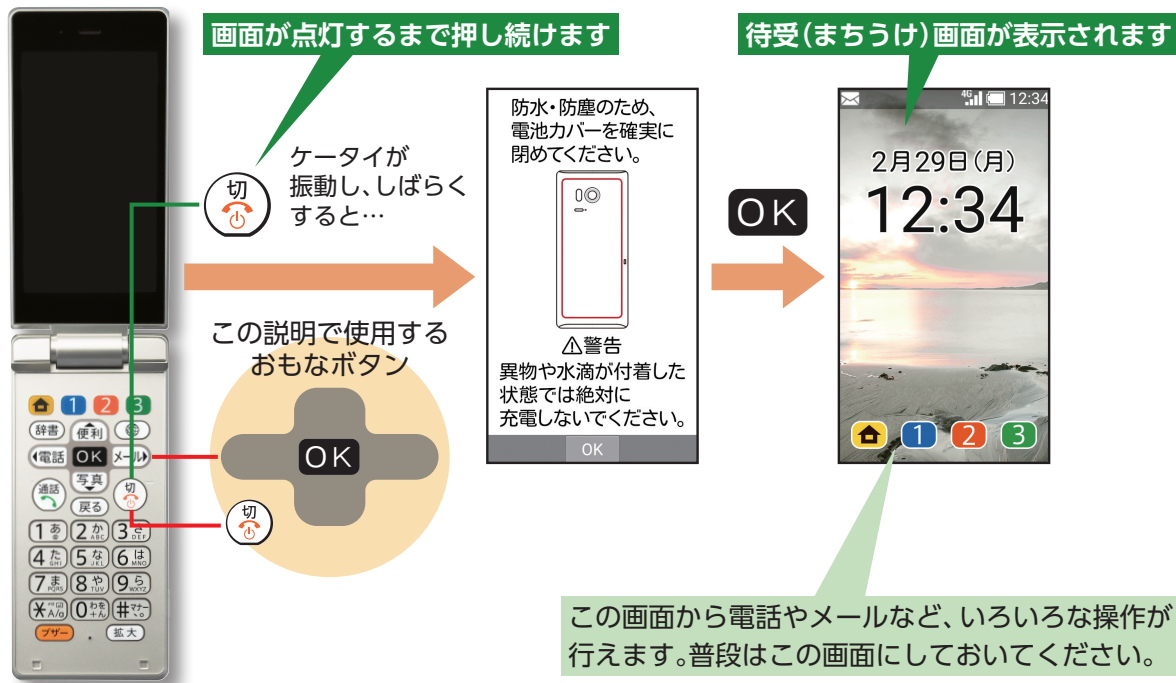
画面が点灯するまで押し続けます

切

ケータイが振動し、しばらくすると…

この説明で使用するおもなボタン

OK

切

1 2 3
辞書 便利
電話 OK メール
通話 写真 戻る 切
1あ 2か ABC 3さ DEF
4た GHI 5な JKL 6は MNO
7ま PQRS 8や TUV 9ら WXYZ
＊ 0わ ＃
ブザー 拡大

防水・防塵のため、電池カバーを確実に閉めてください。

⚠警告
異物や水滴が付着した状態では絶対に充電しないでください。

OK

OK

待受(まちうけ)画面が表示されます

4G 12:34

2月29日(月)
12:34

1 2 3

この画面から電話やメールなど、いろいろな操作が行えます。普段はこの画面にしておいてください。